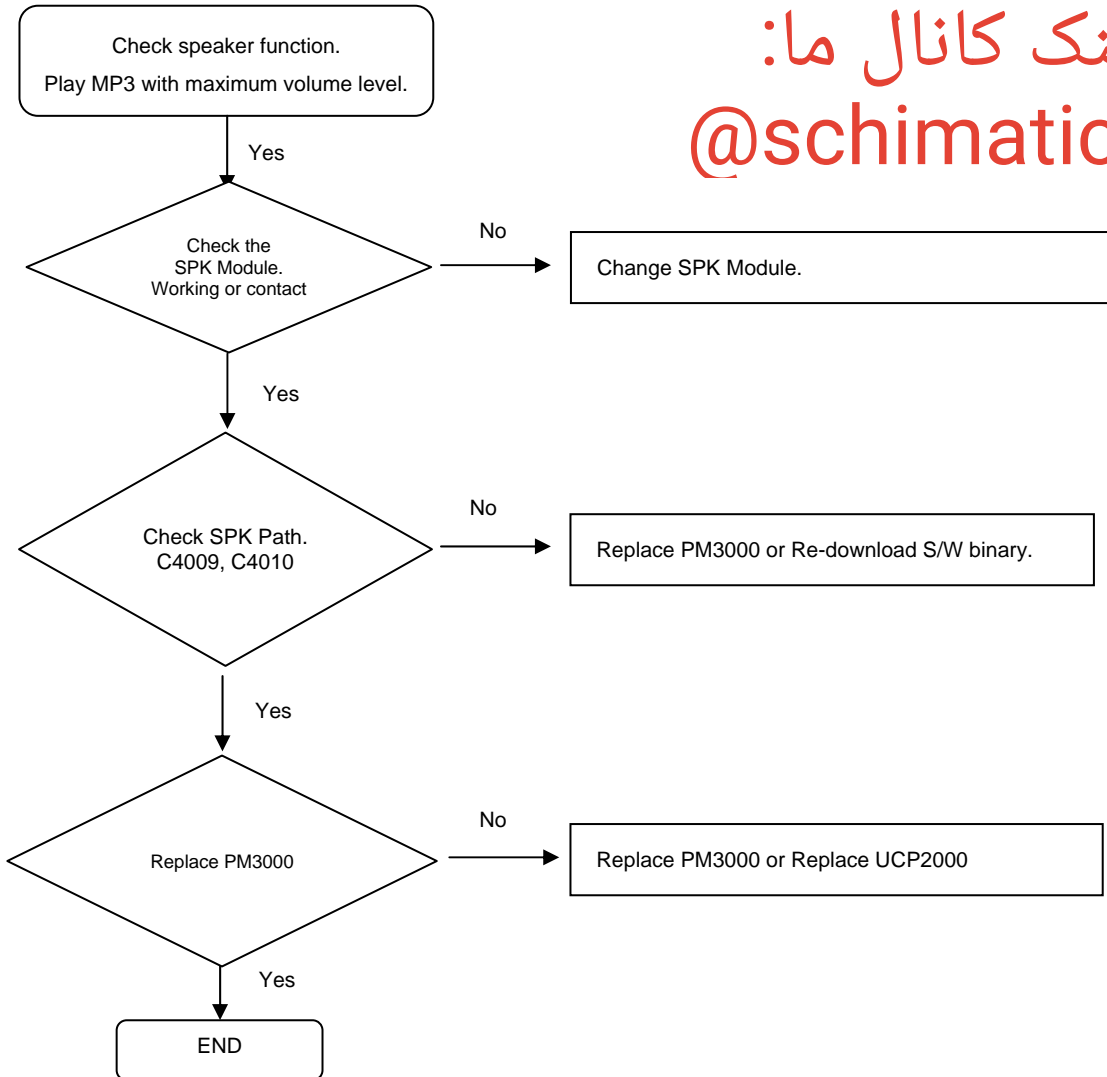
نک کانال ما:
@schimatic

Check speaker function.
Play MP3 with maximum volume level.

Yes

Check the SPK Module. Working or contact

No

Change SPK Module.

Yes

Check SPK Path. C4009, C4010

No

Replace PM3000 or Re-download S/W binary.

Yes

Replace PM3000

No

Replace PM3000 or Replace UCP2000

Yes

END